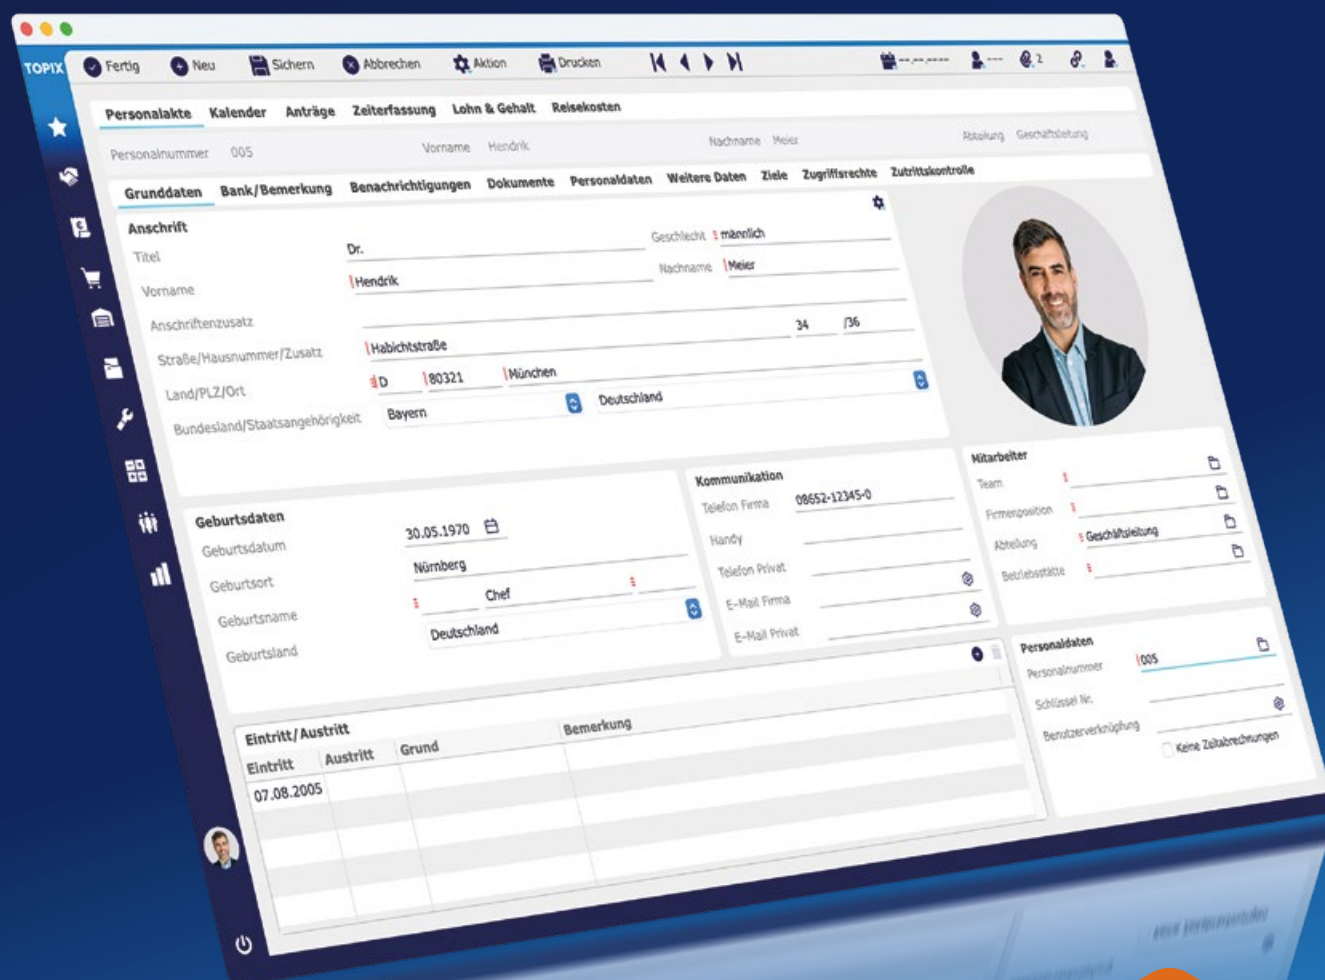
TOPIX Fertig Neu Sichern Abbrechen Aktion Drucken

Personalakte Kalender Anträge Zeiterfassung Lohn & Gehalt Reisekosten

Personalnummer 005 Vorname Hendrik Nachname Meier Abteilung Geschäftsleitung

Grunddaten Bank/Bemerkung Benachrichtigungen Dokumente Personaldaten Weitere Daten Ziele Zugriffsrechte Zutrittskontrolle

Anschrift

Titel Dr.
Geschlecht männlich
Vorname Hendrik
Nachname Meier
Anschriftenzusatz
Straße/Hausnummer/Zusatz Habichtstraße 34 /36
Land/PLZ/Ort D 80321 München
Bundesland/Staatsangehörigkeit Bayern Deutschland

Geburtsdaten

Geburtsdatum 30.05.1970
Geburtsort Nürnberg
Geburtsname Chef
Geburtsland Deutschland

Kommunikation

Telefon Firma 08652-12345-0
Handy
Telefon Privat
E-Mail Firma
E-Mail Privat

Mitarbeiter

Team
Firmenposition
Abteilung Geschäftsleitung
Betriebsstätte

Personaldaten

Personalnummer 005
Schlüssel Nr.
Benutzerverknüpfung
Keine Zeitabrechnungen

Eintritt/Austritt

| Eintritt | Austritt | Grund | Bemerkung |
|---|---|---|---|
| 07.08.2005 | | | |